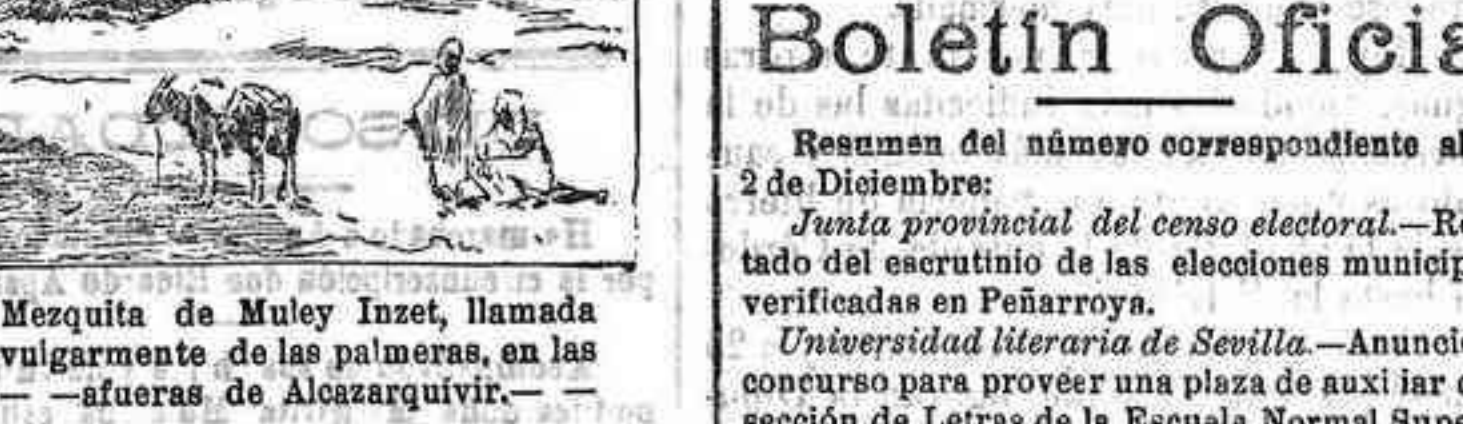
Mezquita de Muley Inzet, llamada vulgarmente de las palmeras, en las — —afueras de Alcazarquivir.— —

Boletín Oficia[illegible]

Resumen del número correspondiente al 2 de Diciembre:

*Junta provincial del censo electoral.*—R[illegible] tado del escrutinio de las elecciones municip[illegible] verificadas en Peñarroya.

*Universidad literaria de Sevilla.*—Anunci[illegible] concurso para proveer una plaza de auxi iar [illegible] sección de Letras de la Escuela Normal Supe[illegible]